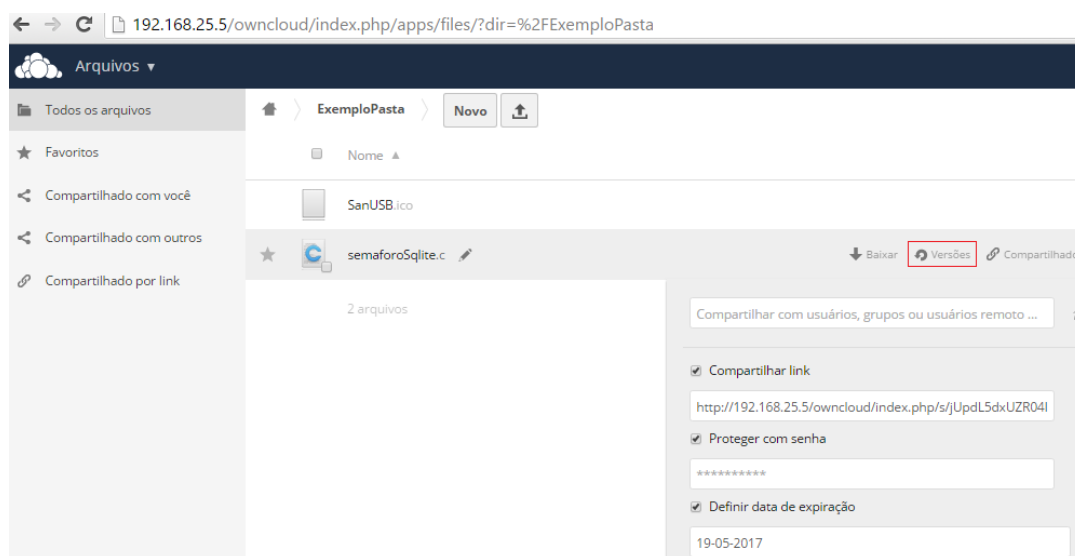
192.168.25.5/owncloud/index.php/apps/files/?dir=%2FExemploPasta

Arquivos ▾

Todos os arquivos

Favoritos

Compartilhado com você

Compartilhado com outros

Compartilhado por link

ExemploPasta

Novo

Nome ▲

SanUSB.ico

semaforoSqlite.c

Baixar

Versões

Compartilhad

2 arquivos

Compartilhar com usuários, grupos ou usuários remoto ...

Compartilhar link

http://192.168.25.5/owncloud/index.php/s/jUpdL5dxUZR04l

Proteger com senha

**********

Definir data de expiração

19-05-2017